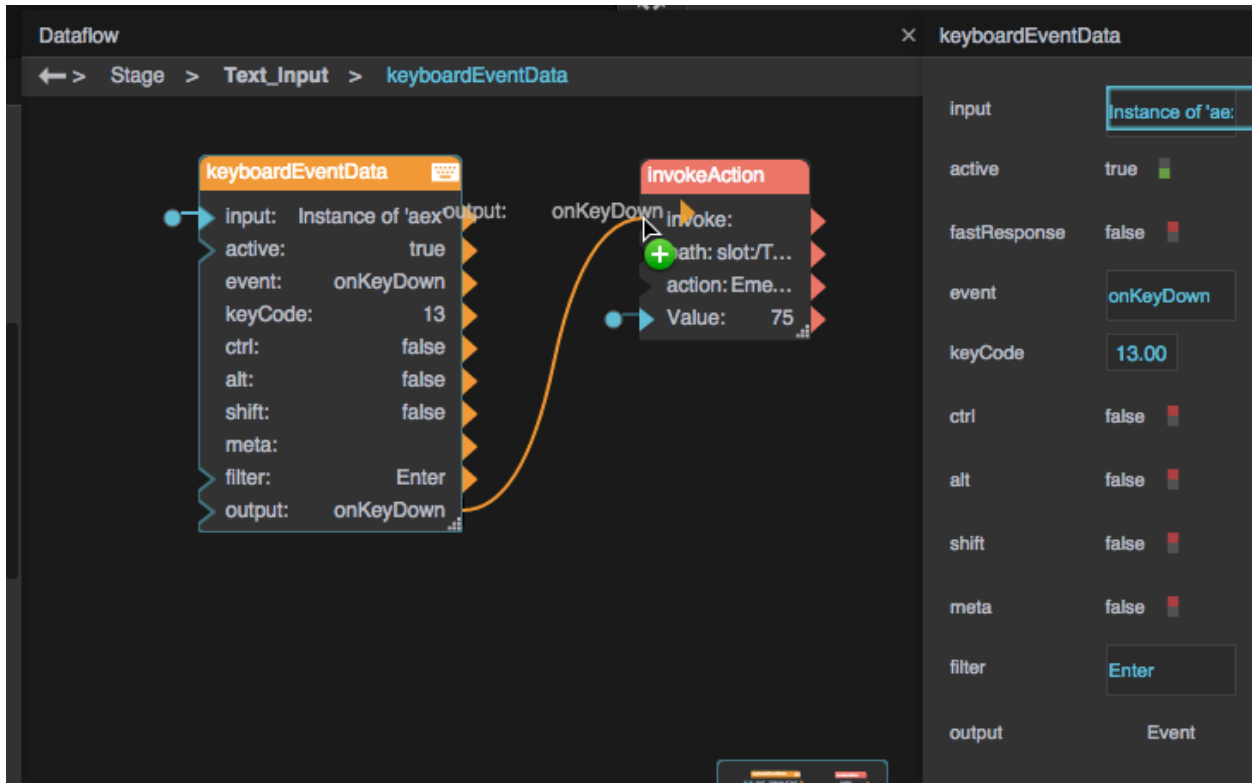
Dataflow

Stage > Text_Input > keyboardEventData

keyboardEventData
input: Instance of 'aex
active: true
event: onKeyDown
keyCode: 13
ctrl: false
alt: false
shift: false
meta:
filter: Enter
output: onKeyDown

output: onKeyDown

invokeAction
invoke:
path: slot:/T...
action: Eme...
Value: 75

keyboardEventData

input Instance of 'ae:
active true
fastResponse false
event onKeyDown
keyCode 13.00
ctrl false
alt false
shift false
meta false
filter Enter
output Event